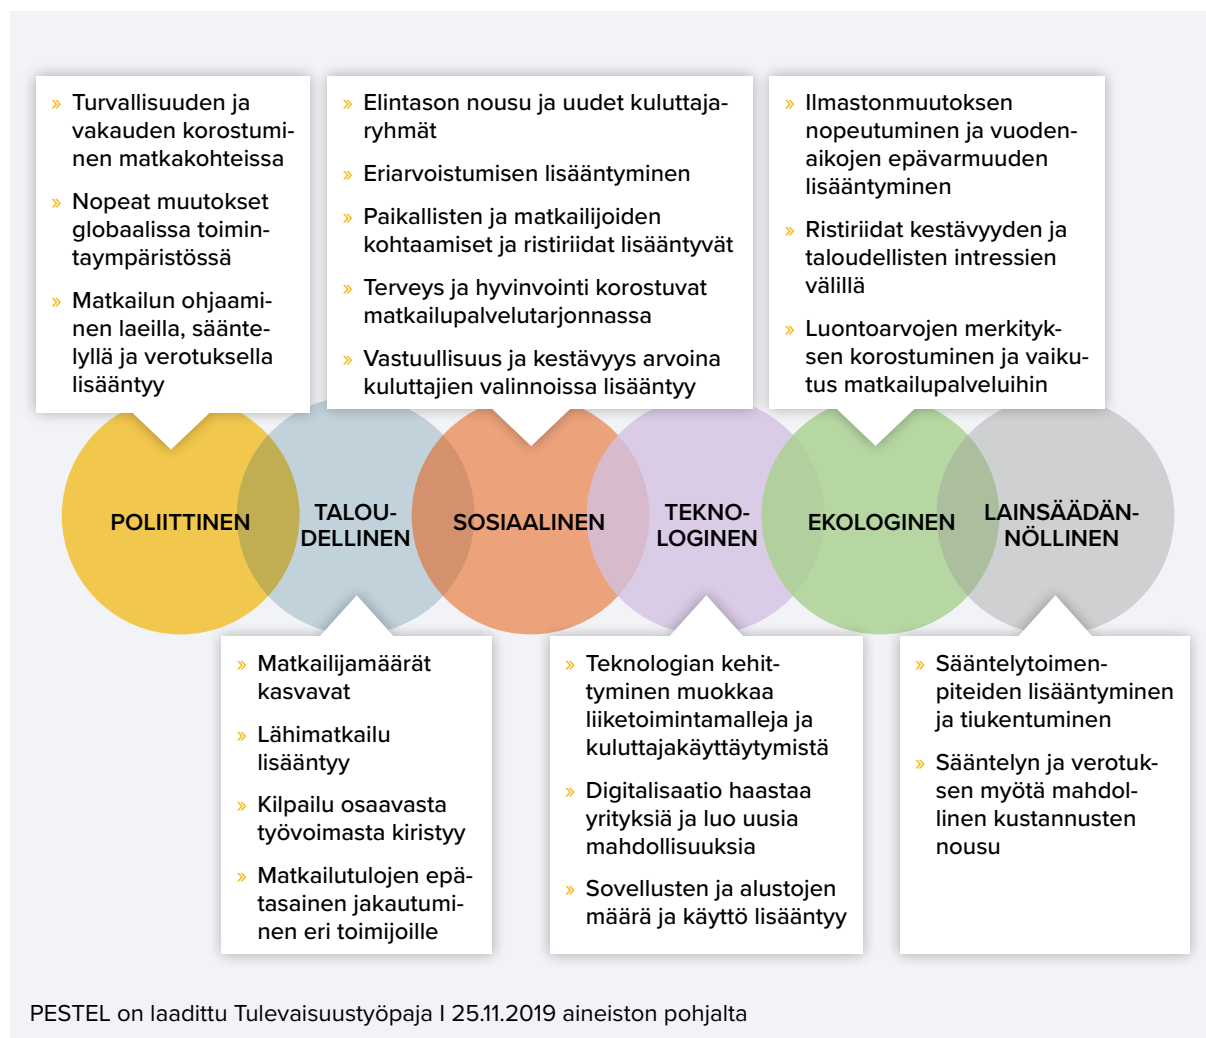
» Turvallisuuden ja vakauden korostuminen matkakohteissa

» Nopeat muutokset globaalissa toimintaympäristössä

» Matkailun ohjaaminen laeilla, sääntelyllä ja verotuksella lisääntyy

» Elintason nousu ja uudet kuluttajaryhmät

» Eriarvoistumisen lisääntyminen

» Paikallisten ja matkailijoiden kohtaamiset ja ristiriidat lisääntyvät

» Terveys ja hyvinvointi korostuvat matkailupalvelutarjonnassa

» Vastuullisuus ja kestävyys arvoina kuluttajien valinnoissa lisääntyy

» Ilmastonmuutoksen nopeutuminen ja vuodenaikojen epävarmuuden lisääntyminen

» Ristiriidat kestävyyden ja taloudellisten intressien välillä

» Luontoarvojen merkityksen korostuminen ja vaikutus matkailupalveluihin

POLIITTINEN

TALOU-DELLINEN

SOSIAALINEN

TEKNO-LOGINEN

EKOLOGINEN

LAINSÄÄDÄN-NÖLLINEN

» Matkailijamäärät kasvavat

» Lähimatkailu lisääntyy

» Kilpailu osaavasta työvoimasta kiristyy

» Matkailutulojen epätasainen jakautuminen eri toimijoille

» Teknologian kehittyminen muokkaa liiketoimintamalleja ja kuluttajakäyttäytymistä

» Digitalisaatio haastaa yrityksiä ja luo uusia mahdollisuuksia

» Sovellusten ja alustojen määrä ja käyttö lisääntyy

» Sääntelytoimenpiteiden lisääntyminen ja tiukentuminen

» Sääntelyn ja verotuksen myötä mahdollinen kustannusten nousu

PESTEL on laadittu Tulevaisuustyöpaja I 25.11.2019 aineiston pohjalta